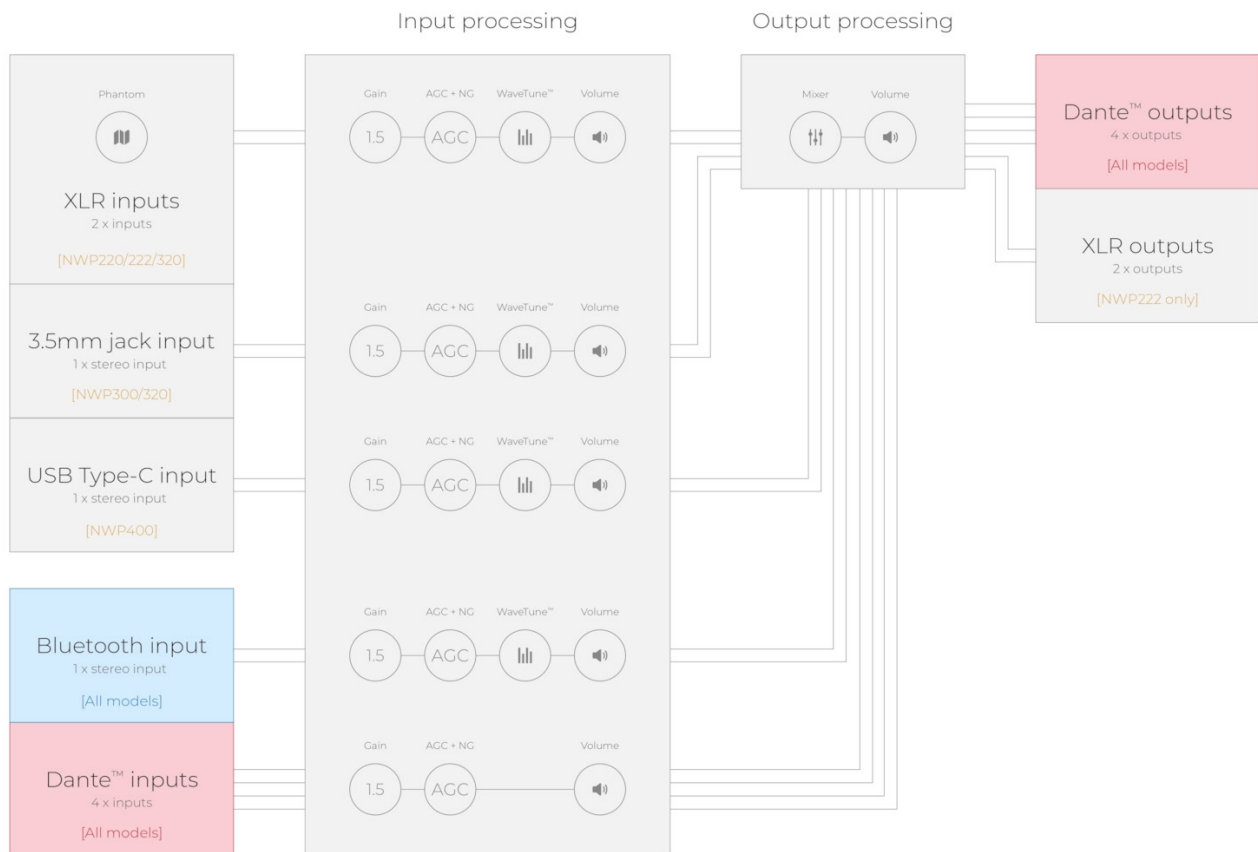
Input processing

Output processing

Phantom

XLR inputs
2 x inputs
[NWP220/222/320]

3.5mm jack input
1 x stereo input
[NWP300/320]

USB Type-C input
1 x stereo input
[NWP400]

Bluetooth input
1 x stereo input
[All models]

Dante™ inputs
4 x inputs
[All models]

Gain
AGC + NG
WaveTune™
Volume
1.5
AGC

Gain
AGC + NG
WaveTune™
Volume
1.5
AGC

Gain
AGC + NG
WaveTune™
Volume
1.5
AGC

Gain
AGC + NG
WaveTune™
Volume
1.5
AGC

Gain
AGC + NG
Volume
1.5
AGC

Mixer
Volume

Dante™ outputs
4 x outputs
[All models]

XLR outputs
2 x outputs
[NWP222 only]